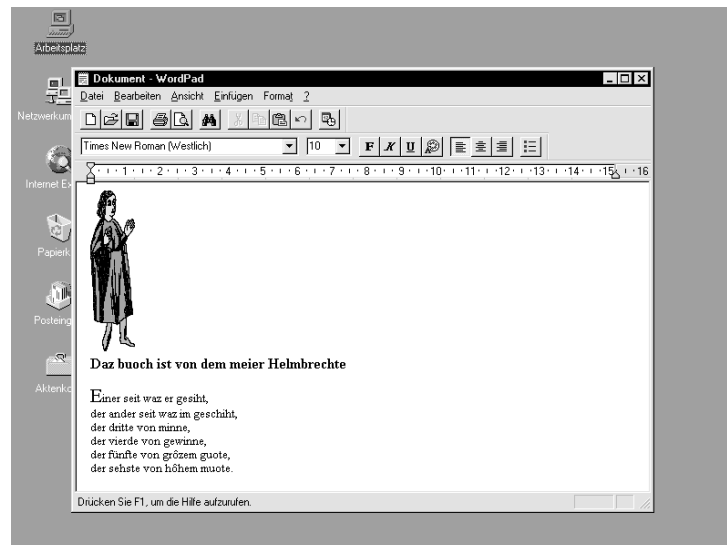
Arbeitsplatz

Netzwerkum

Internet Ex

Papierk

Posteing

Aktenko

Dokument - WordPad

Datei Bearbeiten Ansicht Einfügen Format ?

Times New Roman (Westlich) 10

F K U

1 2 3 4 5 6 7 8 9 10 11 12 13 14 15 16

Daz buoch ist von dem meier Helmbrechte

Einer seit waz er gesiht,
der ander seit waz im geschiht,
der dritte von minne,
der vierde von gewinne,
der fünfte von grôzem guote,
der sehste von hôhem muote.

Drücken Sie F1, um die Hilfe aufzurufen.